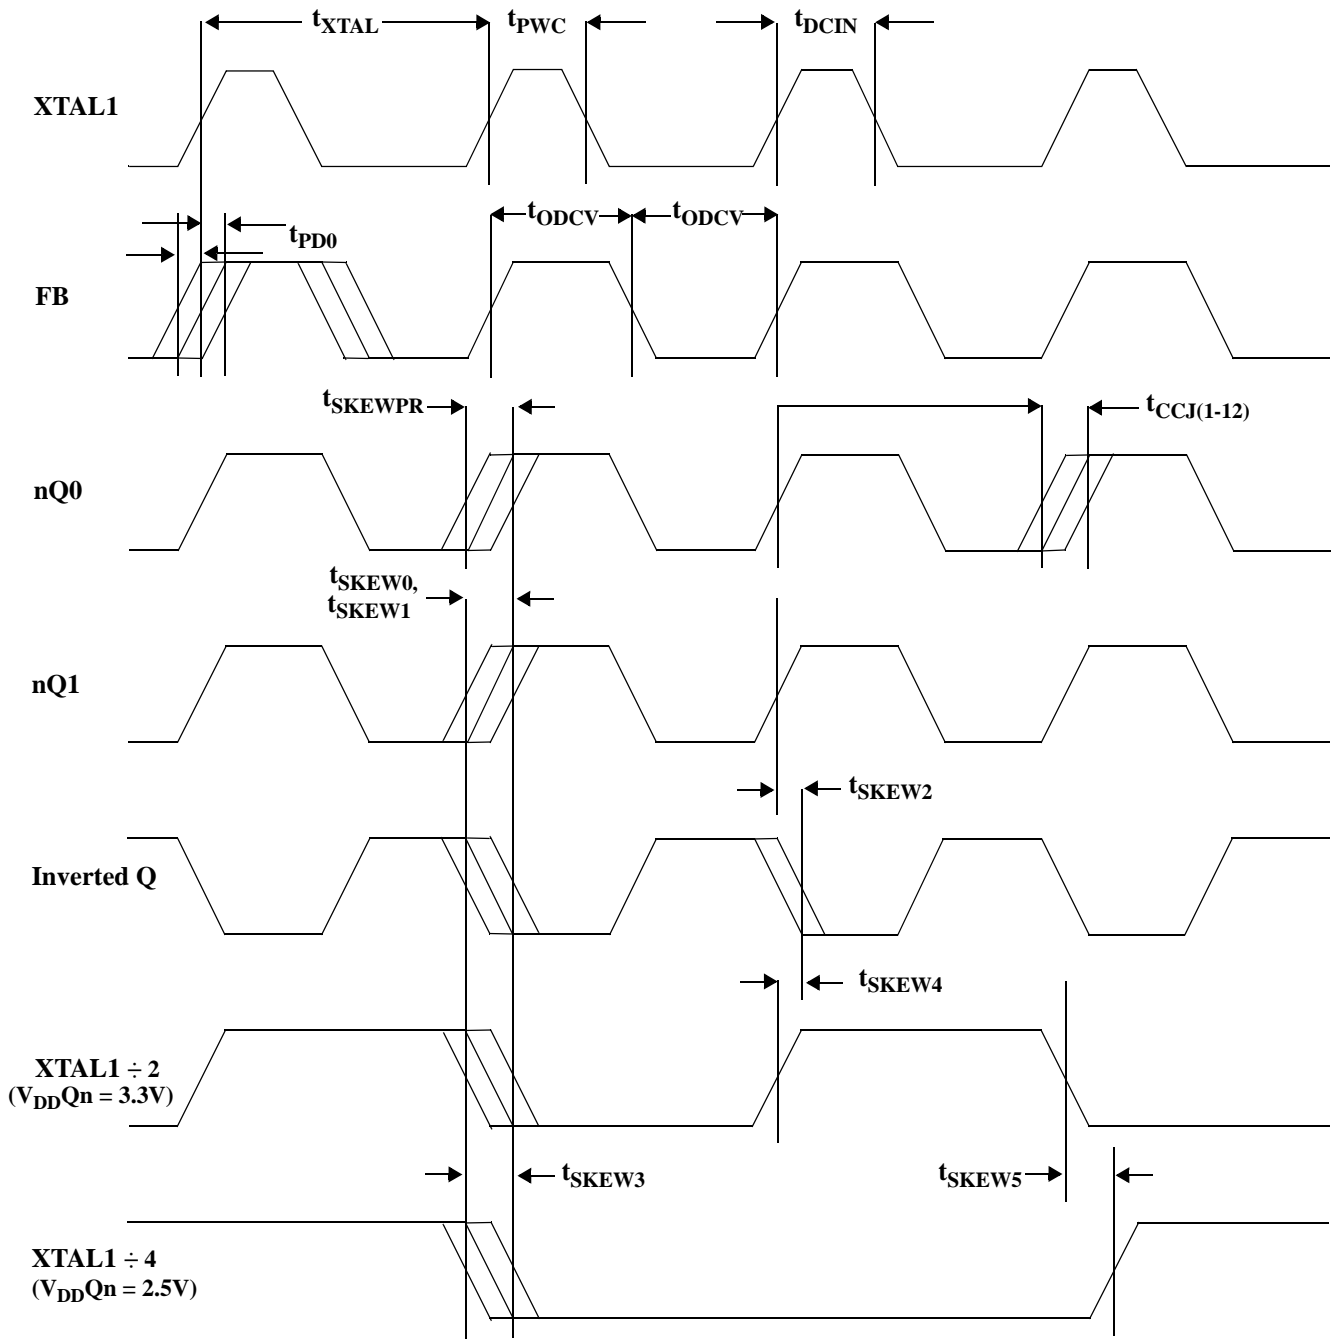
$t_{XTAL}$ $t_{PWC}$ $t_{DCIN}$

XTAL1

$t_{PD0}$ $t_{ODCV}$ $t_{ODCV}$

FB

$t_{SKEWPR}$ $t_{CCJ(1-12)}$

nQ0

$t_{SKEW0}$, $t_{SKEW1}$

nQ1

$t_{SKEW2}$

Inverted Q

$t_{SKEW4}$

XTAL1 ÷ 2
($V_{DD}$Qn = 3.3V)

$t_{SKEW3}$ $t_{SKEW5}$

XTAL1 ÷ 4
($V_{DD}$Qn = 2.5V)